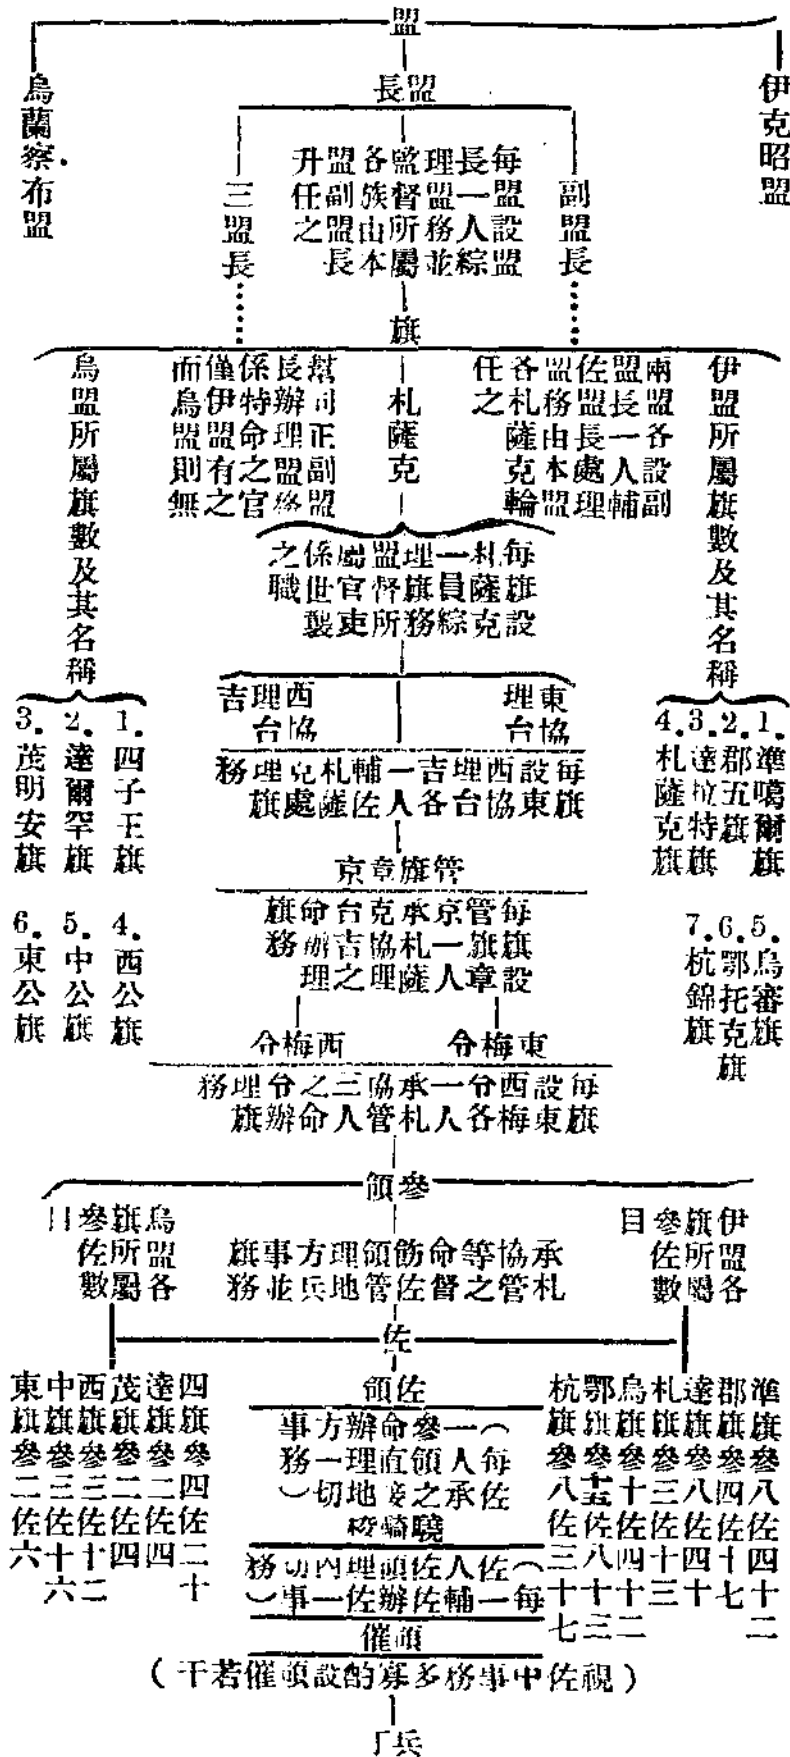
盟

烏蘭察布盟

長盟

升盟各監理長每
任副族督盟一盟
之盟由所務人設
長本屬並綜盟

三盟長

副盟長

伊克昭盟

旗

烏盟所屬旗數及其名稱

而僅係長幫
為伊特辦司
盟盟命理正
則有之盟副
無之官務盟

札薩克

任各盟佐盟兩
之札務盟長盟
薩由長一各
克本處人設
輪盟理輔副

伊盟所屬旗數及其名稱

之係屬盟理一札每
職世官督旗員薩旗
襲吏所務綜克設

吉理西
台協

理東
台協

務理克札輔一吉理西設每
旗處薩佐人各台協東旗

京章旗管

旗命台克承京管每
務辦吉協札一旗旗
理之理薩人章設

令梅西　令梅東

務理令之三協承一令西設每
旗辦命人管札人各梅東旗

3. 茂明安旗　2. 達爾罕旗　1. 四子王旗
6. 東公旗　5. 中公旗　4. 西公旗

4.3.2.1.
札達郡準
薩拉五噶
克特旗爾
旗旗　旗

7.6.5.
杭鄂烏
錦托審
旗克旗
旗

領參

目參旗烏
佐所盟
數屬各

旗事方理領飭命等協承
務並兵地管佐督之管札

目參旗伊
佐所盟
數屬各

佐

東中西茂達四
旗旗旗旗旗旗
參參參參參參
二三三二二四
佐佐佐佐佐佐
六十十四四二
六二　　　十

領佐
事方辦命參一︵
務一理直領人每
︶切地方之承佐
校驍騎
務切內理領佐人佐︵
︶事一佐辦佐輔一每

杭鄂烏札達郡準
旗旗旗旗旗旗旗
參參參參參參參
八十十三八四八
佐佐佐佐佐佐佐
三八四十四十四
十十十三十七十
七三二　　　二

催領
（干若催領設酌寡多務事中佐視）

丁兵